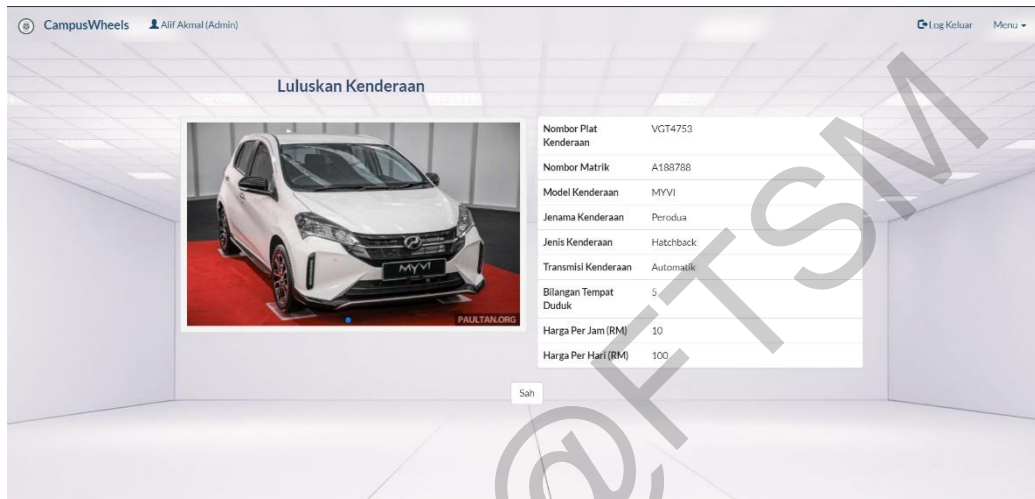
CampusWheels Alif Akmal (Admin) Log Keluar Menu

Luluskan Kenderaan

MYVI

PAULTAN.ORG

| | |
|---|---|
| Nombor Plat Kenderaan | VGT4753 |
| Nombor Matrik | A188788 |
| Model Kenderaan | MYVI |
| Jenama Kenderaan | Perodua |
| Jenis Kenderaan | Hatchback |
| Transmisi Kenderaan | Automatik |
| Bilangan Tempat Duduk | 5 |
| Harga Per Jam (RM) | 10 |
| Harga Per Hari (RM) | 100 |

Sah

@FTSM